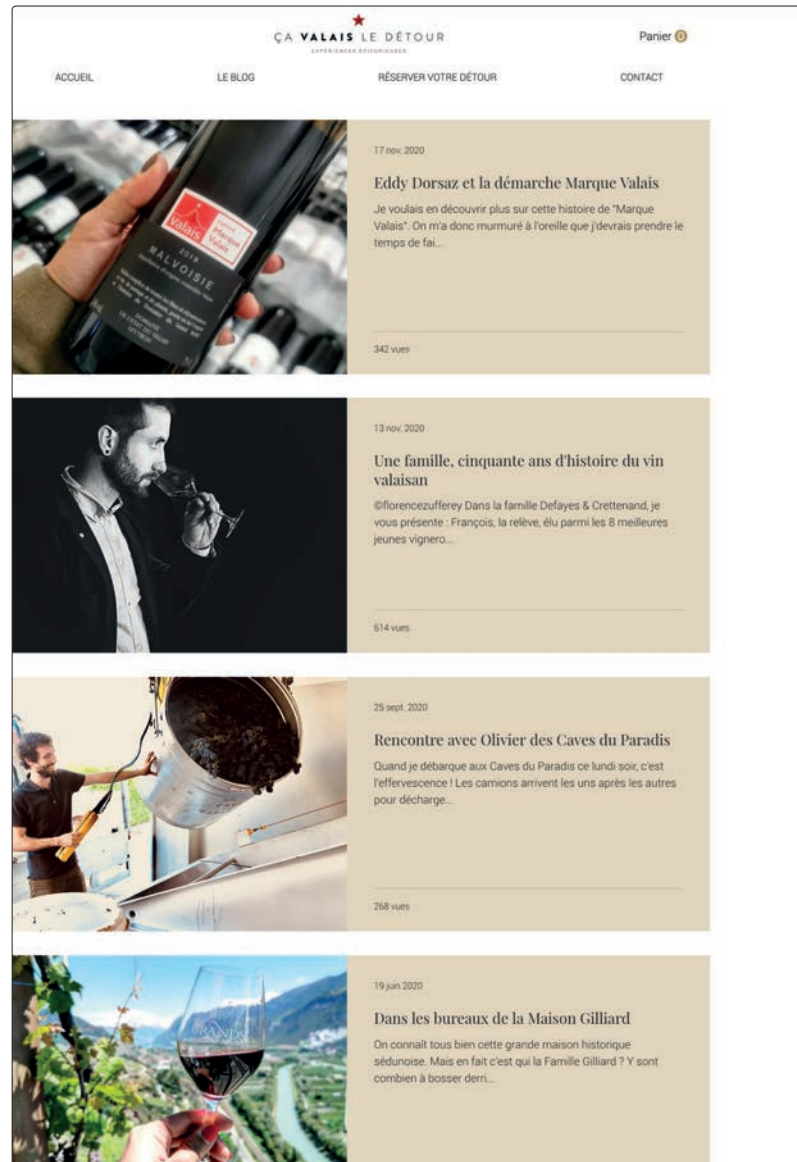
ÇA VALAIS LE DÉTOUR
EXPÉRIENCES ÉPICURIENNES

Panier 0

ACCUEIL LE BLOG RÉSERVER VOTRE DÉTOUR CONTACT

Valais Marque Valais
2019
MALVOISIE

17 nov. 2020

Eddy Dorsaz et la démarche Marque Valais

Je voulais en découvrir plus sur cette histoire de "Marque Valais". On m'a donc murmuré à l'oreille que j'devrais prendre le temps de fai...

342 vues

13 nov. 2020

Une famille, cinquante ans d'histoire du vin valaisan

©florencezufferey Dans la famille Defayes & Crettenand, je vous présente : François, la relève, élu parmi les 8 meilleures jeunes vignero...

614 vues

25 sept. 2020

Rencontre avec Olivier des Caves du Paradis

Quand je débarque aux Caves du Paradis ce lundi soir, c'est l'effervescence ! Les camions arrivent les uns après les autres pour décharge...

268 vues

19 juin 2020

Dans les bureaux de la Maison Gilliard

On connaît tous bien cette grande maison historique sédunoise. Mais en fait c'est qui la Famille Gilliard ? Y sont combien à bosser derri...